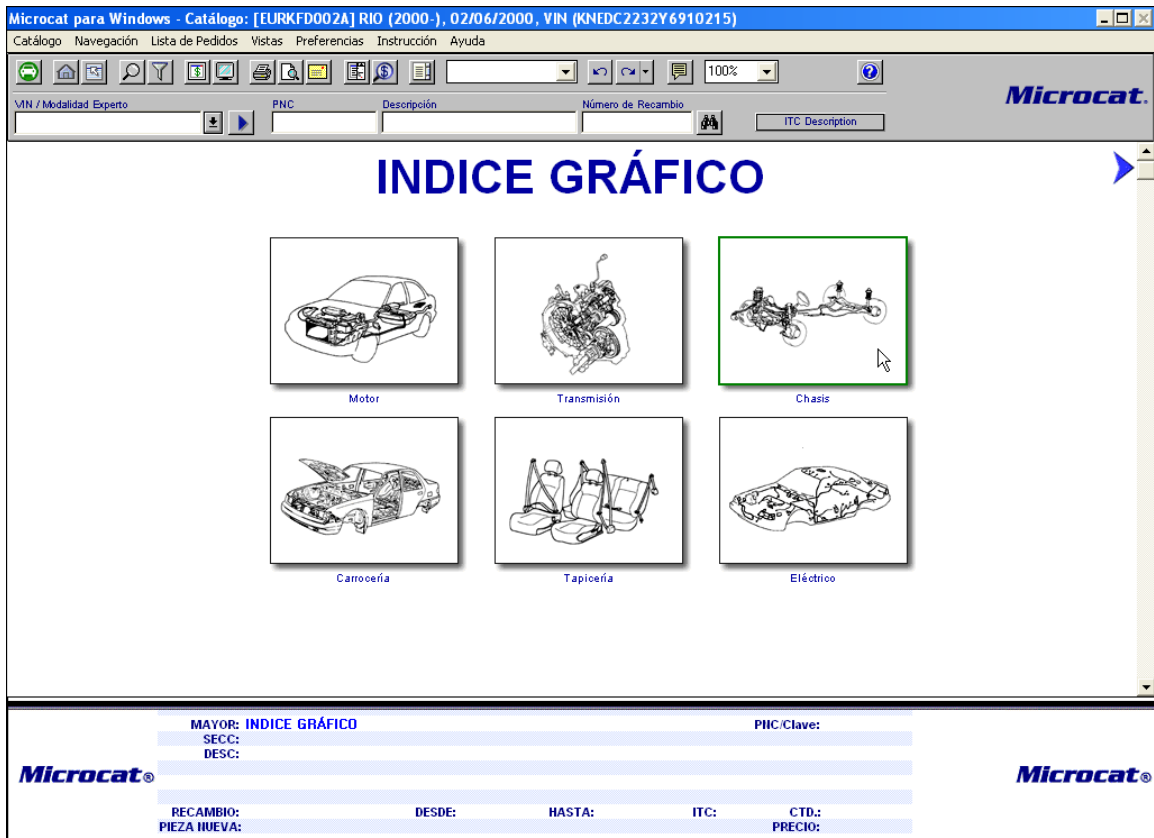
Microcat para Windows - Catálogo: [EURKFD002A] RIO (2000-), 02/06/2000, VIN (KNEDC2232Y6910215)

Catálogo Navegación Lista de Pedidos Vistas Preferencias Instrucción Ayuda

100%

Microcat.

VIN / Modalidad Experto
PNC
Descripción
Número de Recambio
ITC Description

INDICE GRÁFICO

Motor
Transmisión
Chasis
Carrocería
Tapicería
Eléctrico

MAYOR: INDICE GRÁFICO
SECC:
DESC:
PNC/Clave:

Microcat®

Microcat®

RECAMBIO:
DESDE:
HASTA:
ITC:
CTD.:
PIEZA NUEVA:
PRECIO: